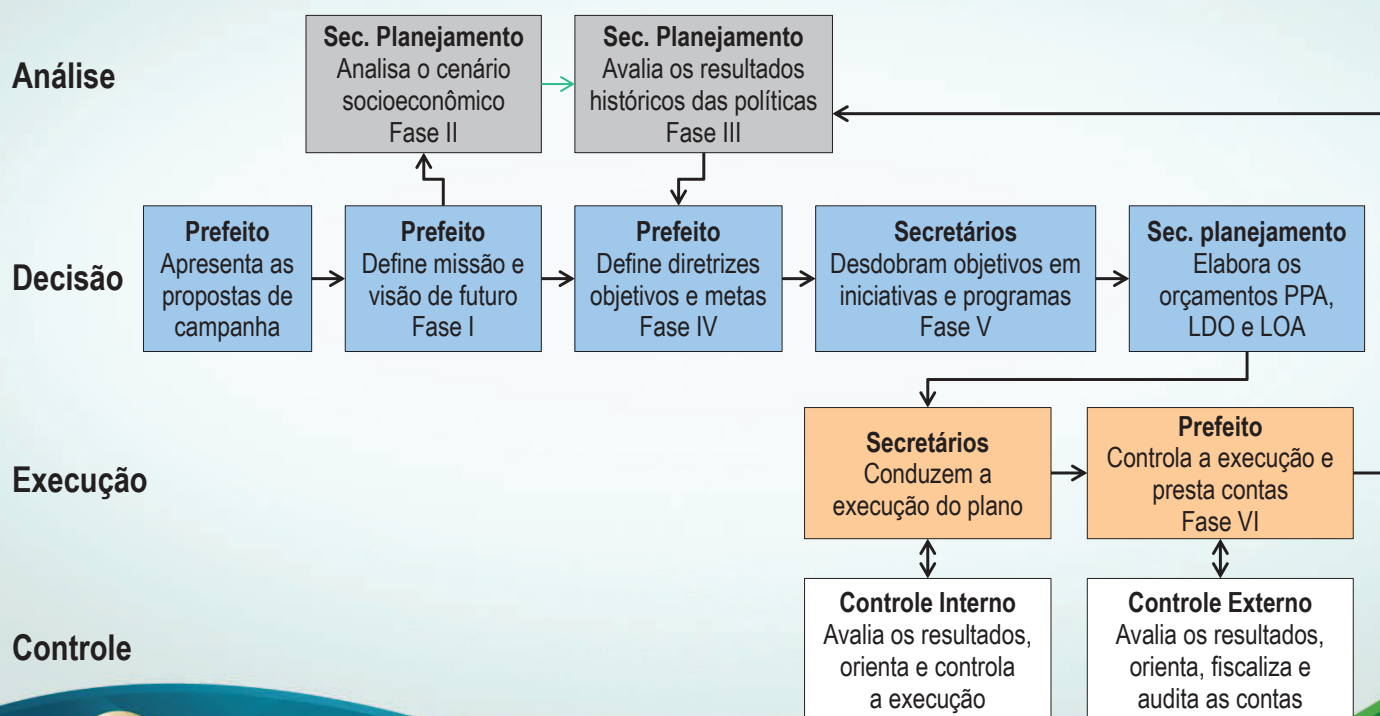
Análise

Sec. Planejamento
Analisa o cenário socioeconômico
Fase II

Sec. Planejamento
Avalia os resultados históricos das políticas
Fase III

Decisão

Prefeito
Apresenta as propostas de campanha

Prefeito
Define missão e visão de futuro
Fase I

Prefeito
Define diretrizes objetivos e metas
Fase IV

Secretários
Desdobram objetivos em iniciativas e programas
Fase V

Sec. planejamento
Elabora os orçamentos PPA, LDO e LOA

Execução

Secretários
Conduzem a execução do plano

Prefeito
Controla a execução e presta contas
Fase VI

Controle

Controle Interno
Avalia os resultados, orienta e controla a execução

Controle Externo
Avalia os resultados, orienta, fiscaliza e audita as contas